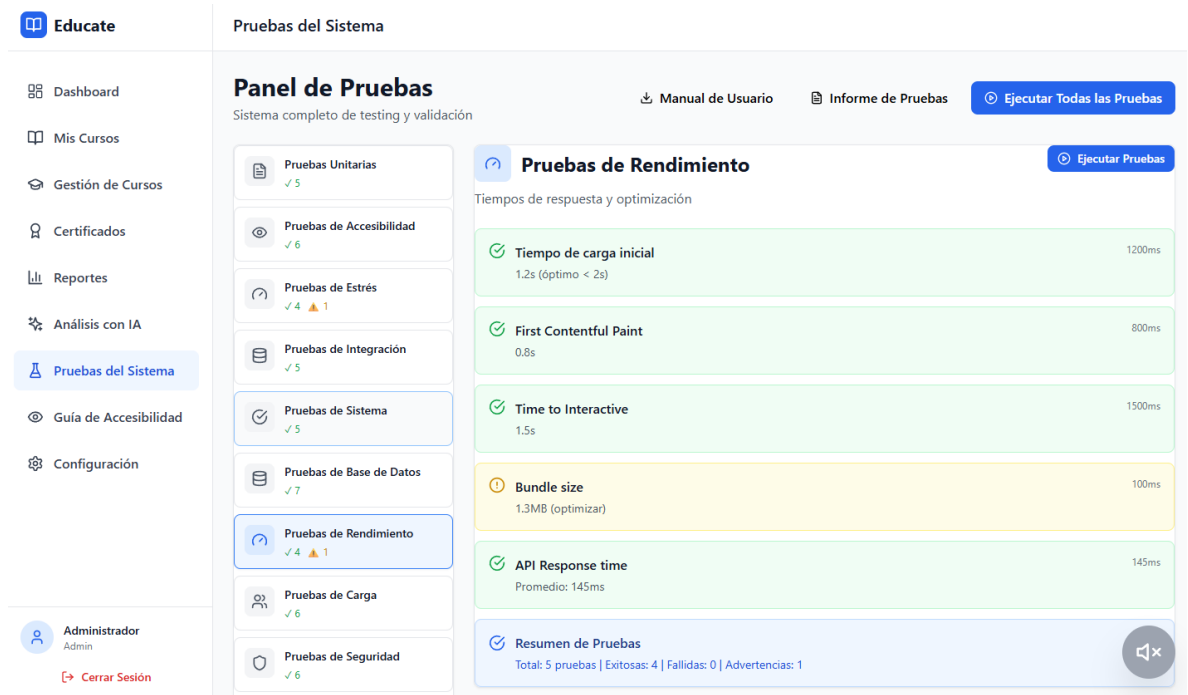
Educate

Dashboard
Mis Cursos
Gestión de Cursos
Certificados
Reportes
Análisis con IA
Pruebas del Sistema
Guía de Accesibilidad
Configuración

Administrador
Admin
Cerrar Sesión

Pruebas del Sistema

Panel de Pruebas
Sistema completo de testing y validación

Manual de Usuario
Informe de Pruebas
Ejecutar Todas las Pruebas

Pruebas Unitarias
✓ 5
Pruebas de Accesibilidad
✓ 6
Pruebas de Estrés
✓ 4 ⚠ 1
Pruebas de Integración
✓ 5
Pruebas de Sistema
✓ 5
Pruebas de Base de Datos
✓ 7
Pruebas de Rendimiento
✓ 4 ⚠ 1
Pruebas de Carga
✓ 6
Pruebas de Seguridad
✓ 6

Pruebas de Rendimiento
Ejecutar Pruebas
Tiempos de respuesta y optimización

Tiempo de carga inicial
1.2s (óptimo < 2s)
1200ms

First Contentful Paint
0.8s
800ms

Time to Interactive
1.5s
1500ms

Bundle size
1.3MB (optimizar)
100ms

API Response time
Promedio: 145ms
145ms

Resumen de Pruebas
Total: 5 pruebas | Exitosas: 4 | Fallidas: 0 | Advertencias: 1